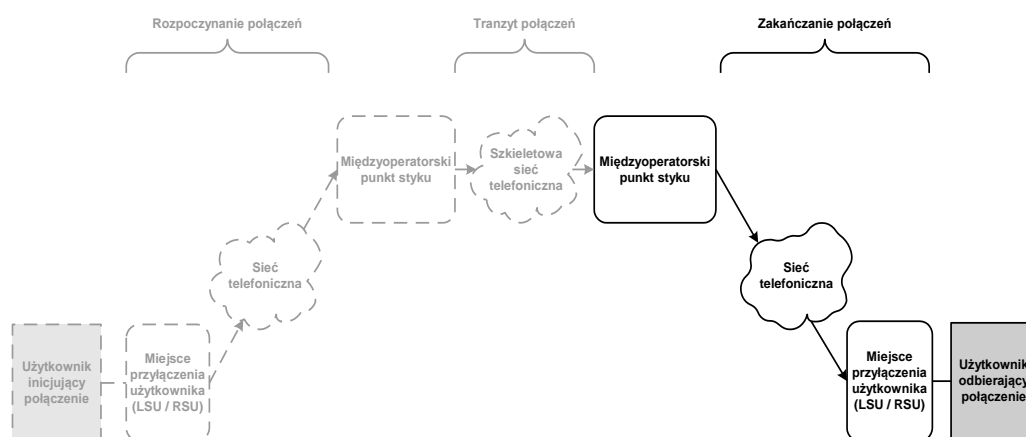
Rozpoczynanie połączeń

Tranzyt połączeń

Zakańczanie połączeń

Międzyoperatorski punkt styku

Szkieletowa sieć telefoniczna

Międzyoperatorski punkt styku

Sieć telefoniczna

Sieć telefoniczna

Użytkownik inicjujący połączenie

Miejsce przyłączenia użytkownika (LSU / RSU)

Miejsce przyłączenia użytkownika (LSU / RSU)

Użytkownik odbierający połączenie